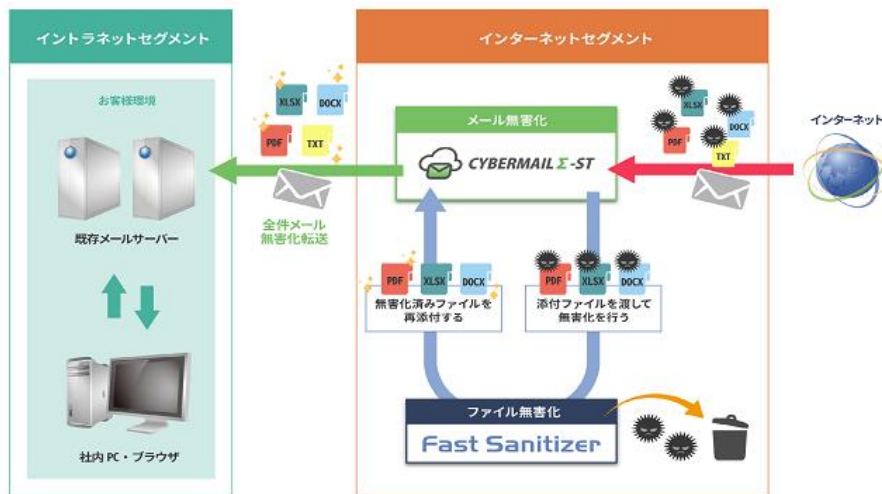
イントラネットセグメント

お客様環境

既存メールサーバー

社内 PC・ブラウザ

XLSX
DOCX
PDF
TXT

全件メール無害化転送

インターネットセグメント

メール無害化

CYBERMAIL Σ-ST

PDF
XLSX
DOCX
無害化済みファイルを再添付する

PDF
XLSX
DOCX
添付ファイルを渡して無害化を行う

ファイル無害化

Fast Sanitizer

XLSX
DOCX
PDF
TXT

インターネット